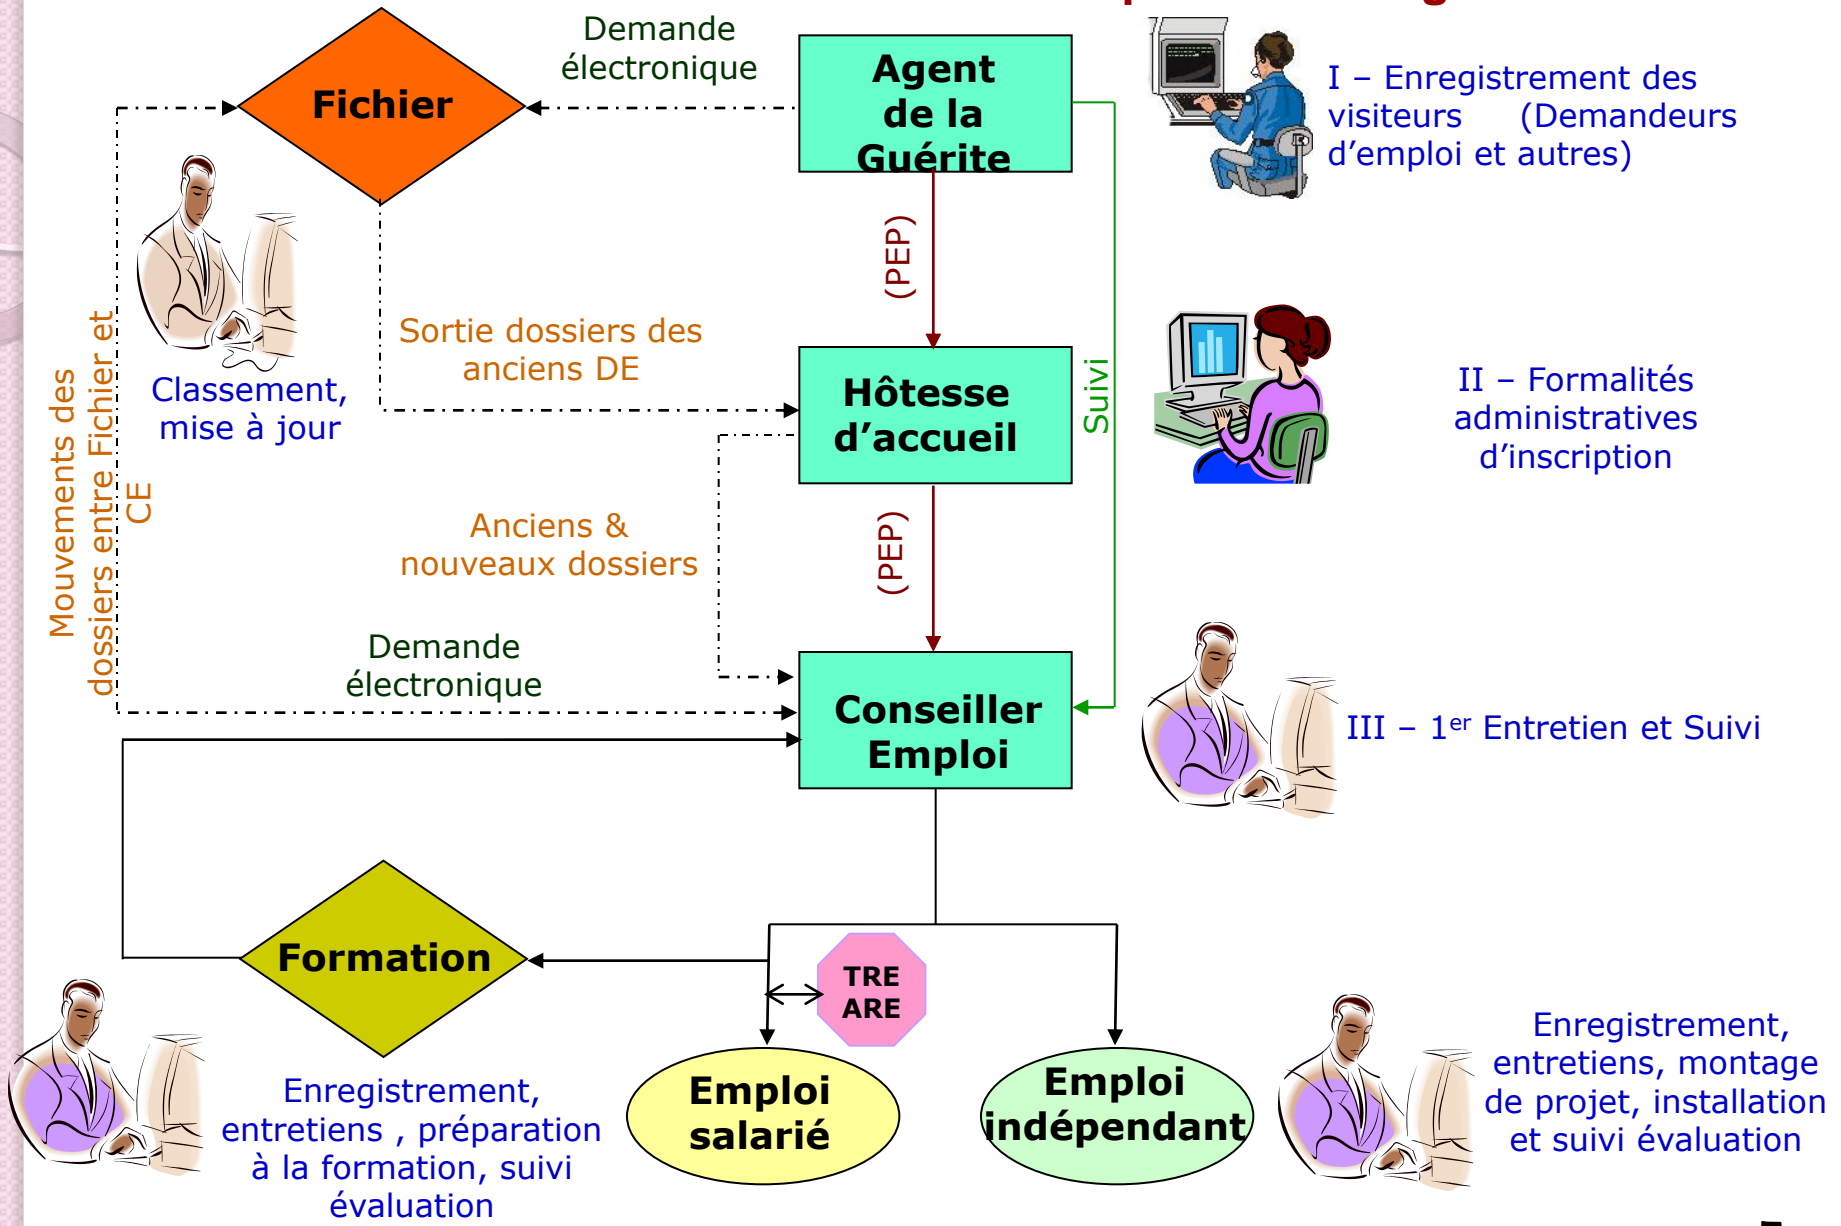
Demande électronique

Fichier

Agent de la Guérite

I – Enregistrement des visiteurs (Demandeurs d'emploi et autres)

Mouvements des dossiers entre Fichier et CE

Classement, mise à jour

Sortie dossiers des anciens DE

(PEP)

Suivi

Hôtesse d'accueil

II – Formalités administratives d'inscription

Anciens & nouveaux dossiers

(PEP)

Demande électronique

Conseiller Emploi

III – $1^{er}$ Entretien et Suivi

Formation

TRE ARE

Emploi salarié

Emploi indépendant

Enregistrement, entretiens , préparation à la formation, suivi évaluation

Enregistrement, entretiens, montage de projet, installation et suivi évaluation